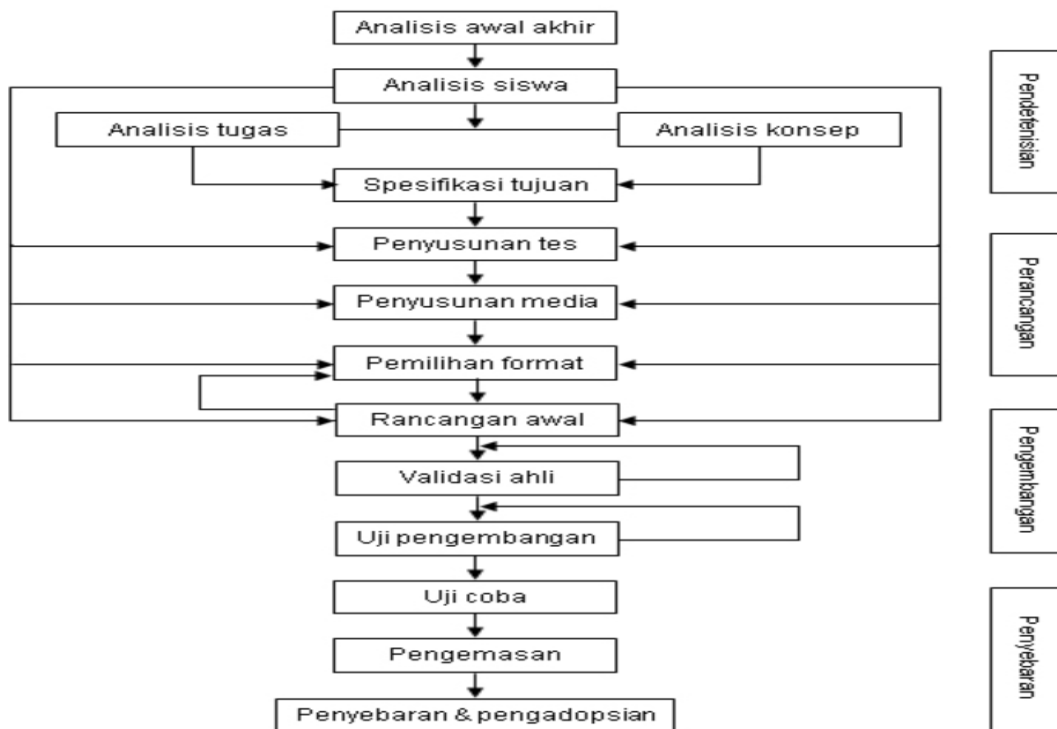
Analisis awal akhir

Analisis siswa

Analisis tugas

Analisis konsep

Spesifikasi tujuan

Penyusunan tes

Penyusunan media

Pemilihan format

Rancangan awal

Validasi ahli

Uji pengembangan

Uji coba

Pengemasan

Penyebaran & pengadopsian

Pendefenisian

Perancangan

Pengembangan

Penyebaran